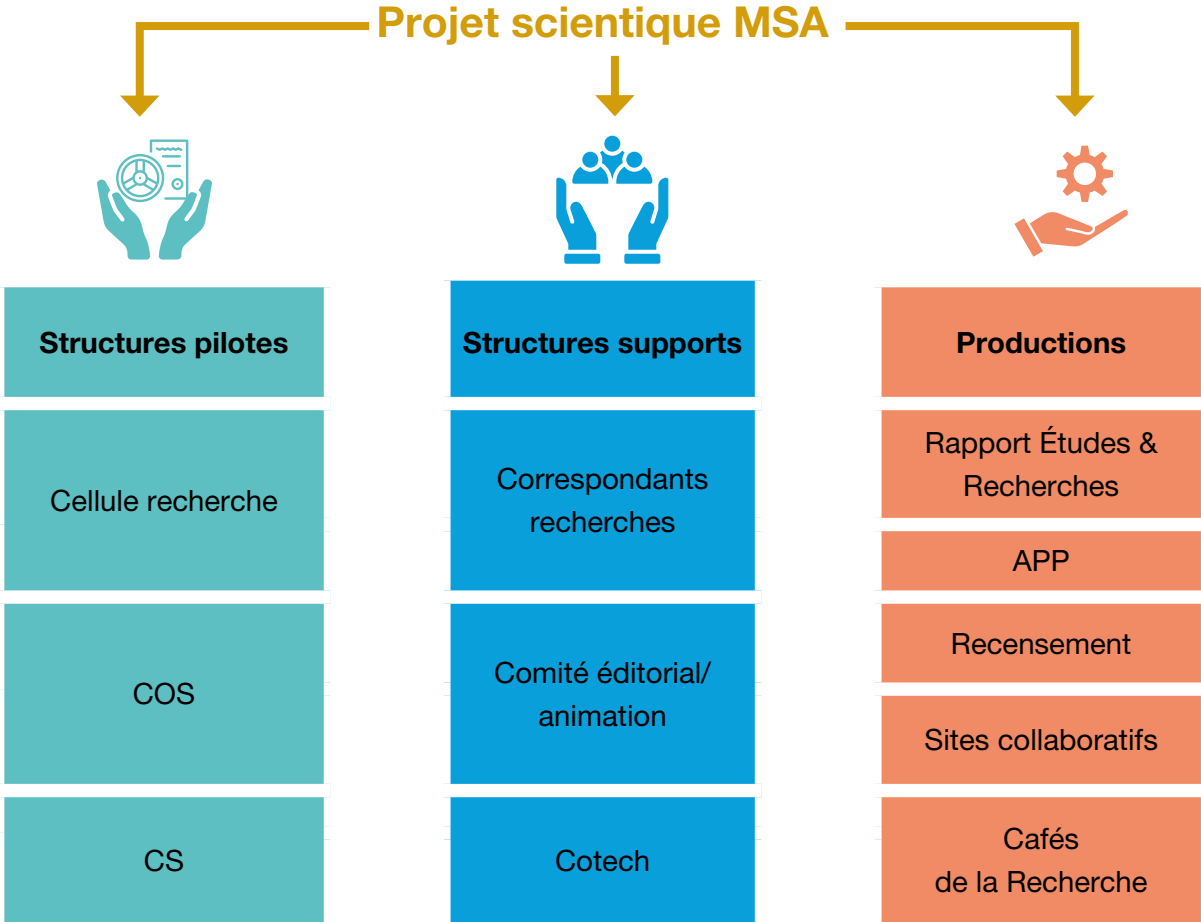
Projet scientique MSA

Structures pilotes

Cellule recherche

COS

CS

Structures supports

Correspondants recherches

Comité éditorial/ animation

Cotech

Productions

Rapport Études & Recherches

APP

Recensement

Sites collaboratifs

Cafés de la Recherche